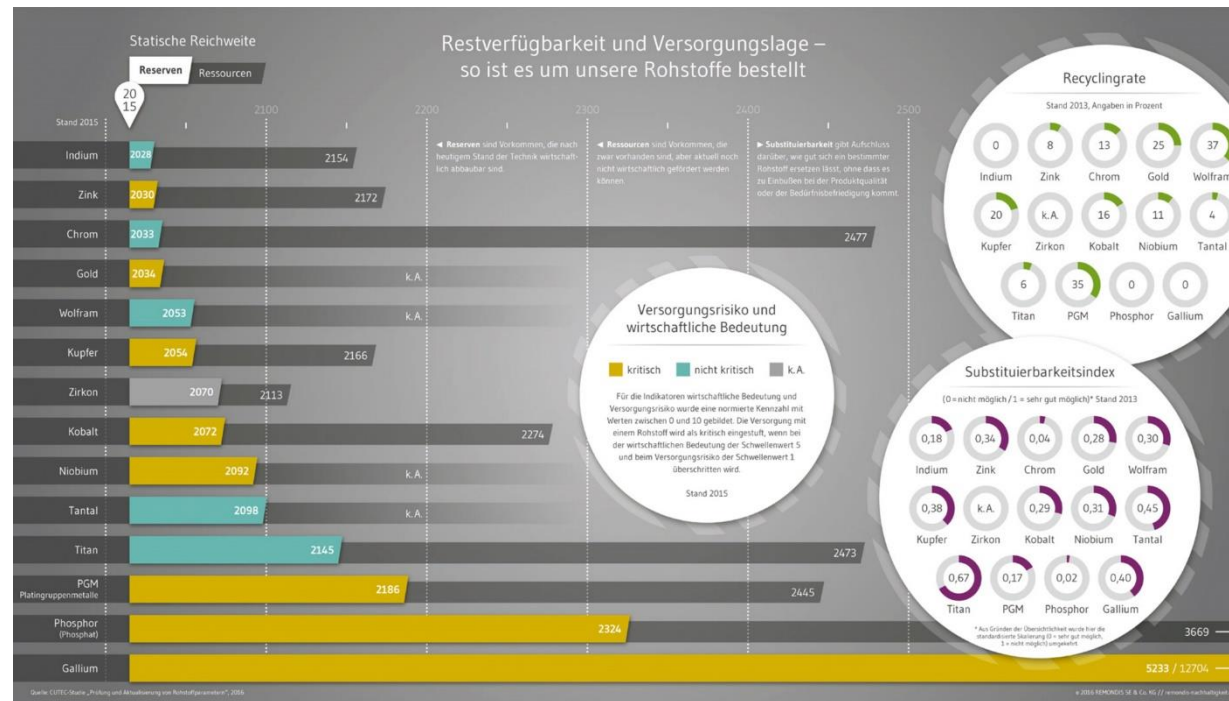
Statische Reichweite

Reserven Ressourcen

Restverfügbarkeit und Versorgungslage – so ist es um unsere Rohstoffe bestellt

2015

Stand 2015

2100 2200 2300 2400 2500

◄ Reserven sind Vorkommen, die nach heutigem Stand der Technik wirtschaftlich abbaubar sind.

◄ Ressourcen sind Vorkommen, die zwar vorhanden sind, aber aktuell noch nicht wirtschaftlich gefördert werden können.

► Substituierbarkeit gibt Aufschluss darüber, wie gut sich ein bestimmter Rohstoff ersetzen lässt, ohne dass es zu Einbußen bei der Produktqualität oder der Bedürfnisbefriedigung kommt.

| Rohstoff | Reserven | Ressourcen |
|---|---|---|
| Indium | 2028 | 2154 |
| Zink | 2030 | 2172 |
| Chrom | 2033 | 2477 |
| Gold | 2034 | k.A. |
| Wolfram | 2053 | k.A. |
| Kupfer | 2054 | 2166 |
| Zirkon | 2070 | 2113 |
| Kobalt | 2072 | 2274 |
| Niobium | 2092 | k.A. |
| Tantal | 2098 | k.A. |
| Titan | 2145 | 2473 |
| PGM Platingruppenmetalle | 2186 | 2445 |
| Phosphor (Phosphat) | 2324 | 3669 |
| Gallium | 5233 / 12704 | |

Versorgungsrisiko und wirtschaftliche Bedeutung

kritisch nicht kritisch k.A.

Für die Indikatoren wirtschaftliche Bedeutung und Versorgungsrisiko wurde eine normierte Kennzahl mit Werten zwischen 0 und 10 gebildet. Die Versorgung mit einem Rohstoff wird als kritisch eingestuft, wenn bei der wirtschaftlichen Bedeutung der Schwellenwert 5 und beim Versorgungsrisiko der Schwellenwert 1 überschritten wird.

Stand 2015

Recyclingrate

Stand 2013, Angaben in Prozent

0 Indium, 8 Zink, 13 Chrom, 25 Gold, 37 Wolfram, 20 Kupfer, k.A. Zirkon, 16 Kobalt, 11 Niobium, 4 Tantal, 6 Titan, 35 PGM, 0 Phosphor, 0 Gallium

Substituierbarkeitsindex

(0 = nicht möglich / 1 = sehr gut möglich)* Stand 2013

0,18 Indium, 0,34 Zink, 0,04 Chrom, 0,28 Gold, 0,30 Wolfram, 0,38 Kupfer, k.A. Zirkon, 0,29 Kobalt, 0,31 Niobium, 0,45 Tantal, 0,67 Titan, 0,17 PGM, 0,02 Phosphor, 0,40 Gallium

* Aus Gründen der Übersichtlichkeit wurde hier die standardisierte Skalierung (0 = sehr gut möglich, 1 = nicht möglich) umgekehrt.

Quelle: CUTEC-Studie „Prüfung und Aktualisierung von Rohstoffparametern", 2016

© 2016 REMONDIS SE & Co. KG // remondis-nachhaltigkeit